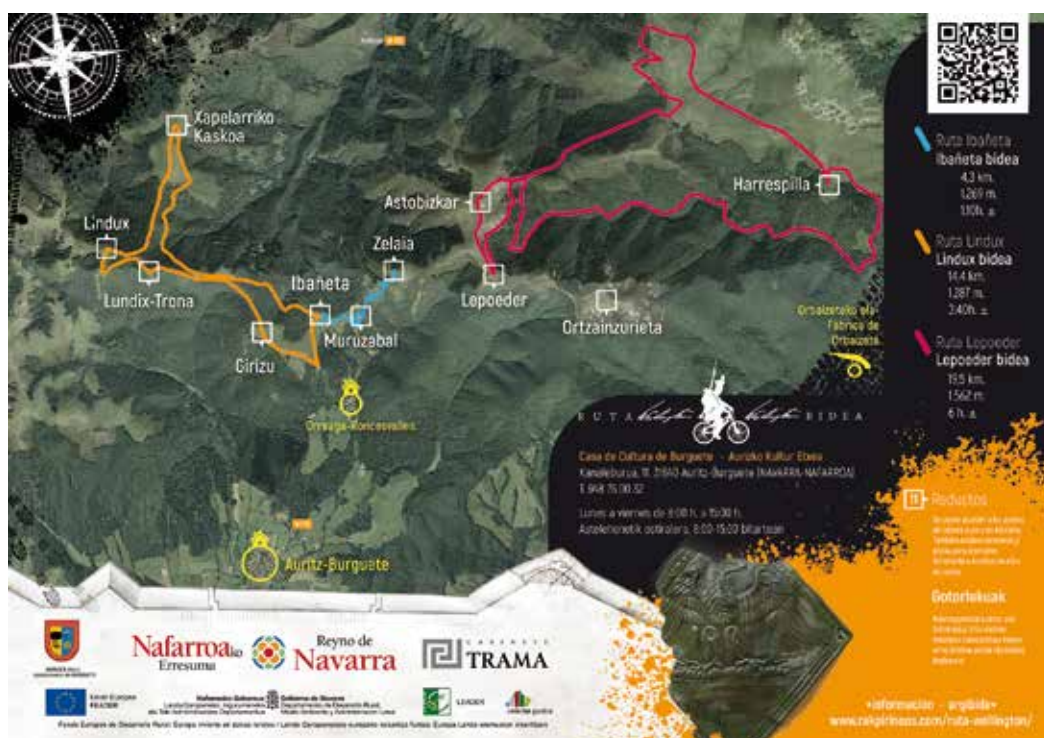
Xapelarriko Kaskoa

Lindux

Lundix-Trona

Girizu

Ibañeta

Muruzabal

Zelaia

Astobizkar

Lepoeder

Ortzainzurieta

Harrespilla

Orreaga-Roncesvalles

Auritz-Burguete

Orbaizetako ola Fabrica de Orbaizeta

Ruta Ibañeta
Ibañeta bidea
4,3 km.
1.269 m.
1:10h. ±

Ruta Lindux
Lindux bidea
14,4 km.
1.287 m.
3:40h. ±

Ruta Lepoeder
Lepoeder bidea
19,5 km.
1.562 m.
6 h. ±

RUTA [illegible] BIDEA

Casa de Cultura de Burguete - Auritzko Kultur Etxea
Karrikaburua, 11. 31640 Auritz-Burguete (NAVARRA-NAFARROA)
T. 948 76 00 32

Lunes a viernes de 8:00 h. a 15:00 h.
Astelehenetik ostiralera, 8:00-15:00 bitartean

Reductos
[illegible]

Gotorlekuak
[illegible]

Nafarroako Erresuma

Reyno de Navarra

TRAMA

LEADER

+información · argibide+
www.rakpirineos.com/ruta-wellington/